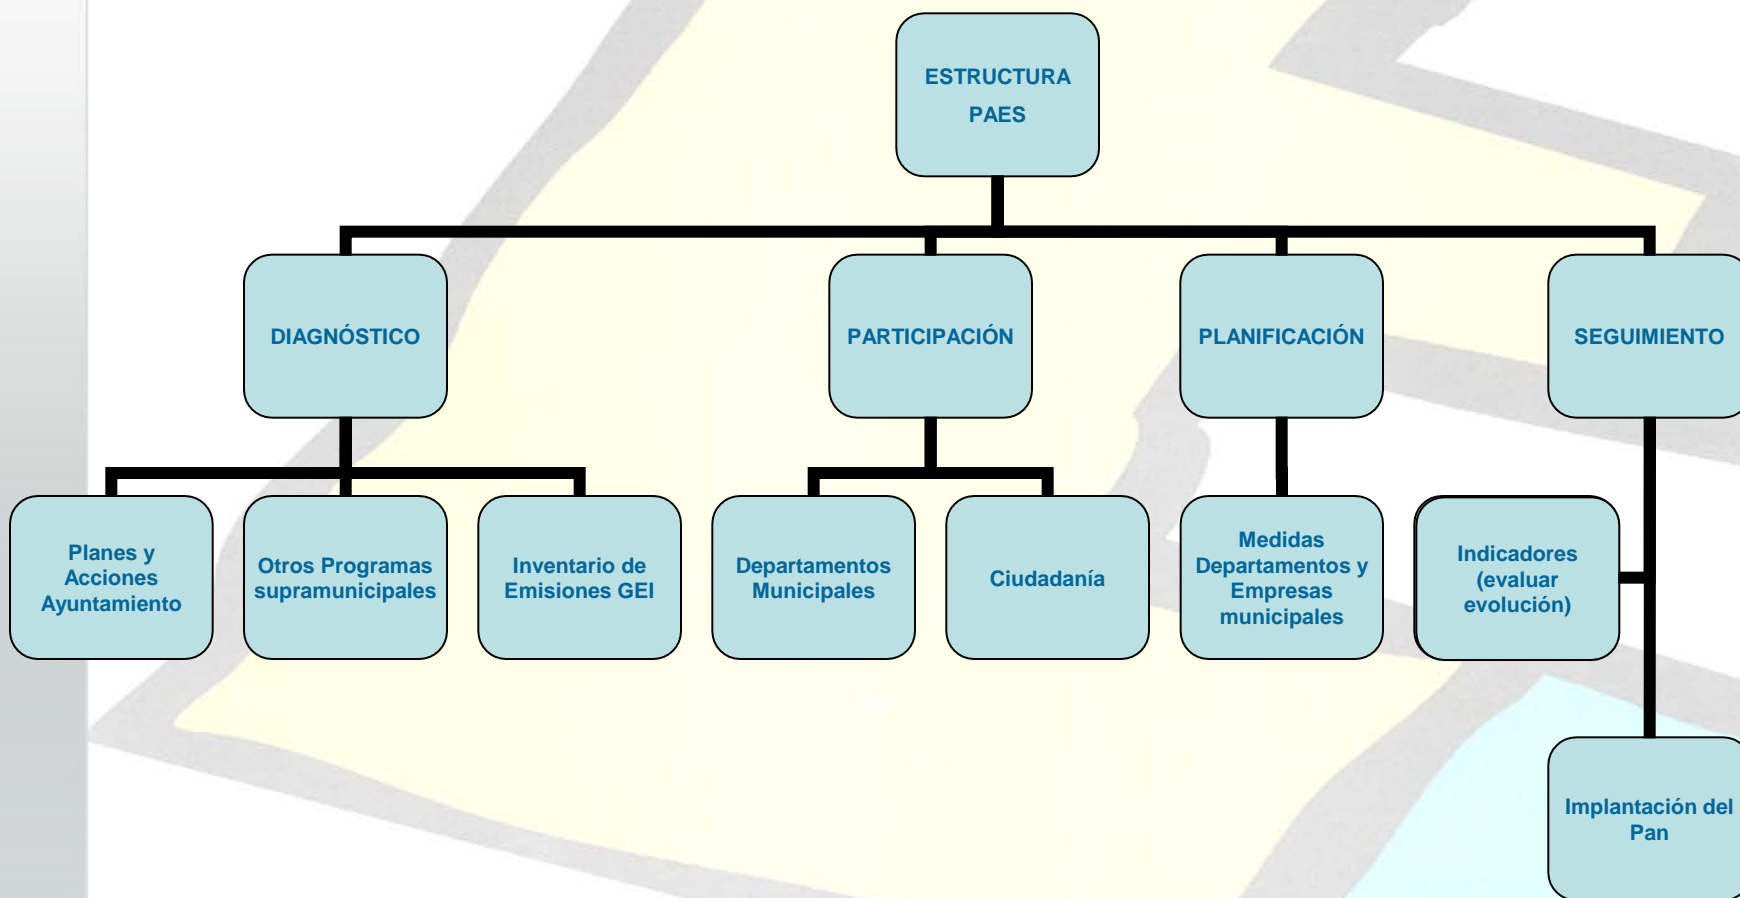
ESTRUCTURA PAES

DIAGNÓSTICO

PARTICIPACIÓN

PLANIFICACIÓN

SEGUIMIENTO

Planes y Acciones Ayuntamiento

Otros Programas supramunicipales

Inventario de Emisiones GEI

Departamentos Municipales

Ciudadanía

Medidas Departamentos y Empresas municipales

Indicadores (evaluar evolución)

Implantación del Pan